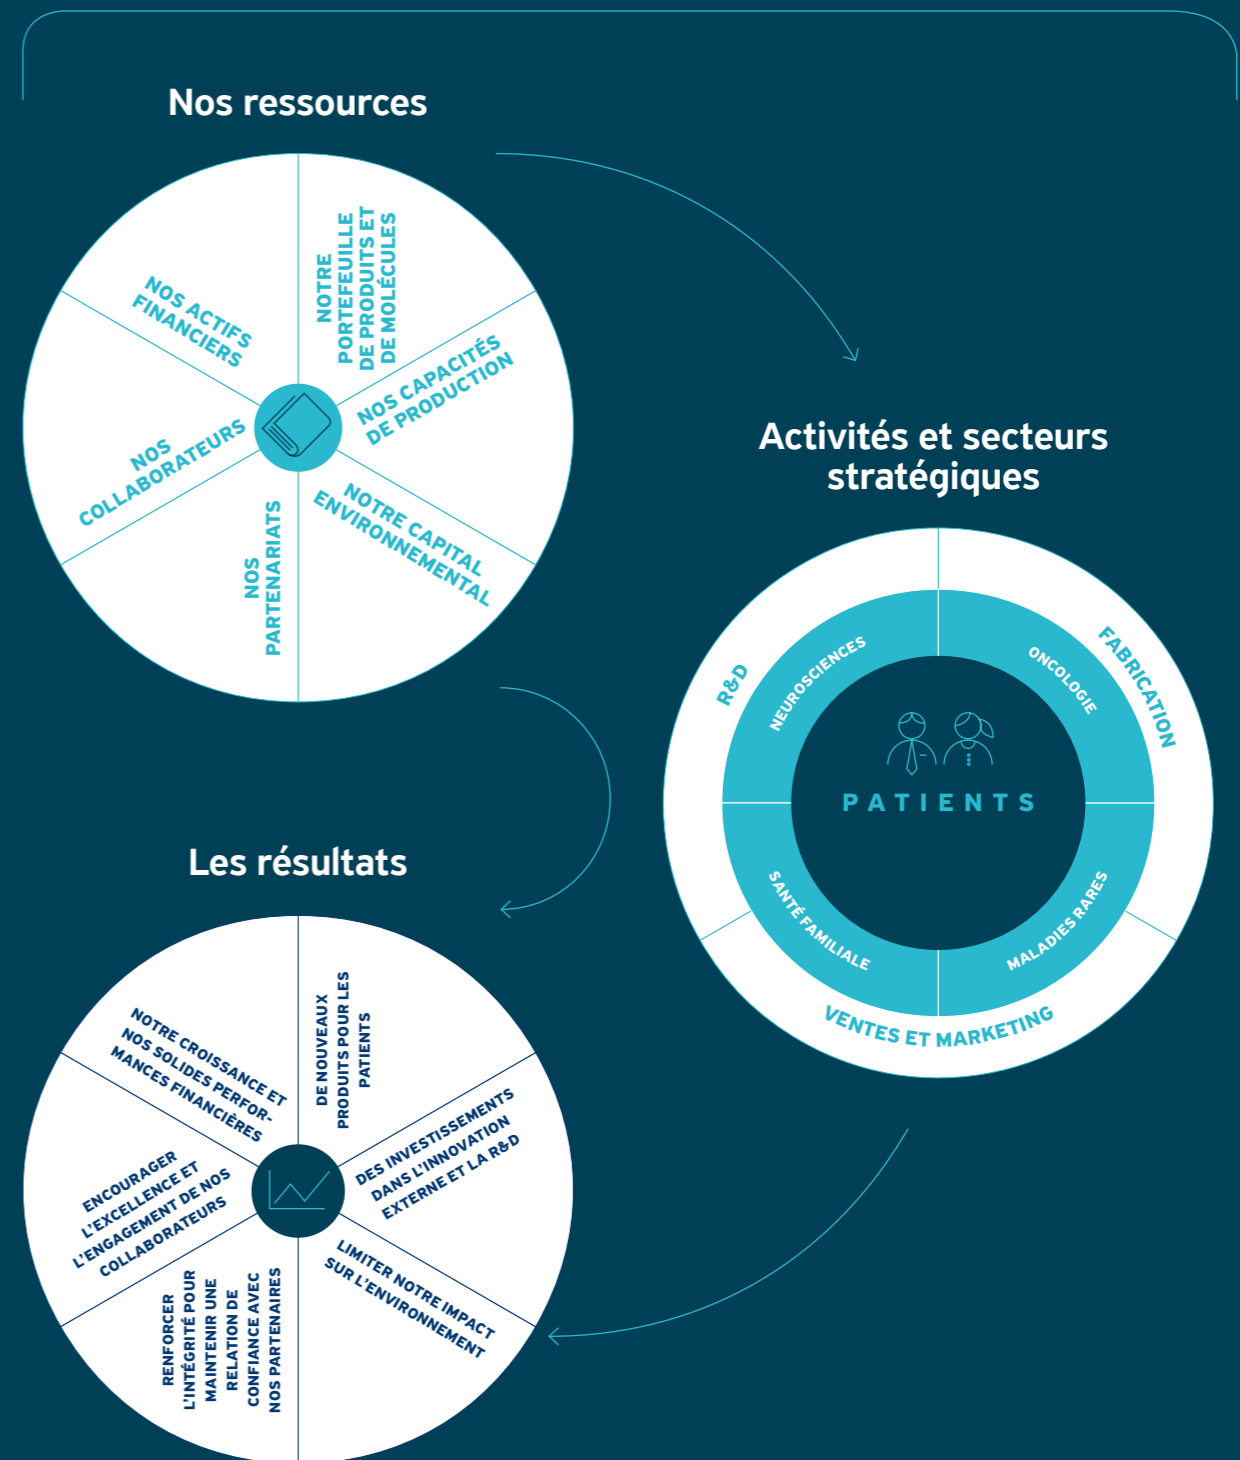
Nos ressources

NOS ACTIFS FINANCIERS

NOTRE PORTEFEUILLE DE PRODUITS ET DE MOLÉCULES

NOS CAPACITÉS DE PRODUCTION

NOTRE CAPITAL ENVIRONNEMENTAL

NOS PARTENARIATS

NOS COLLABORATEURS

Activités et secteurs stratégiques

R&D

FABRICATION

VENTES ET MARKETING

NEUROSCIENCES

ONCOLOGIE

MALADIES RARES

SANTÉ FAMILIALE

PATIENTS

Les résultats

NOTRE CROISSANCE ET NOS SOLIDES PERFORMANCES FINANCIÈRES

DE NOUVEAUX PRODUITS POUR LES PATIENTS

DES INVESTISSEMENTS DANS L'INNOVATION EXTERNE ET LA R&D

LIMITER NOTRE IMPACT SUR L'ENVIRONNEMENT

RENFORCER L'INTÉGRITÉ POUR MAINTENIR UNE RELATION DE CONFIANCE AVEC NOS PARTENAIRES

ENCOURAGER L'EXCELLENCE ET L'ENGAGEMENT DE NOS COLLABORATEURS